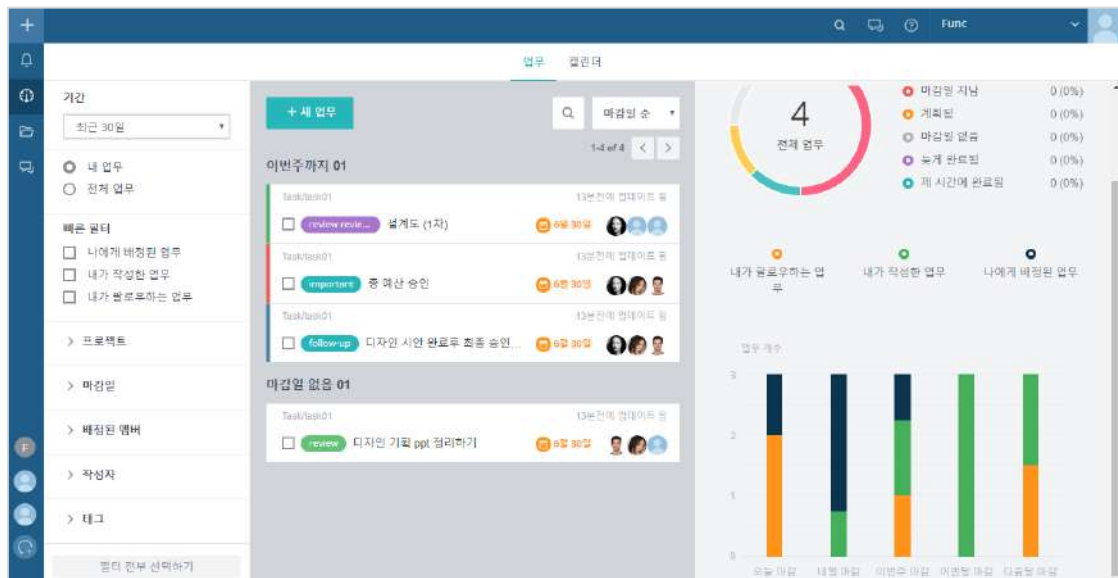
Func

업무 캘린더

기간
최근 30일

내 업무
전체 업무

빠른 필터
나에게 배정된 업무
내가 작성한 업무
내가 팔로우하는 업무

> 프로젝트
> 마감일
> 배정된 멤버
> 작성자
> 태그

필터 전부 선택하기

+ 새 업무

마감일 순

1-4 of 4

이번주까지 01

Task/task01
13분전에 업데이트 됨
review revie... 설계도 (1차)
6월 30일

Task/task01
13분전에 업데이트 됨
important 총 예산 승인
6월 30일

Task/task01
13분전에 업데이트 됨
follow-up 디자인 시안 완료후 최종 승인...
6월 30일

마감일 없음 01

Task/task01
13분전에 업데이트 됨
review 디자인 기획 ppt 정리하기
6월 30일

4
전체 업무

마감일 지남 0 (0%)
계획됨 0 (0%)
마감일 없음 0 (0%)
늦게 완료됨 0 (0%)
제 시간에 완료됨 0 (0%)

내가 팔로우하는 업무
내가 작성한 업무
나에게 배정된 업무

업무 개수
3
2
1
0
오늘 마감
내일 마감
이번주 마감
이번달 마감
다음달 마감